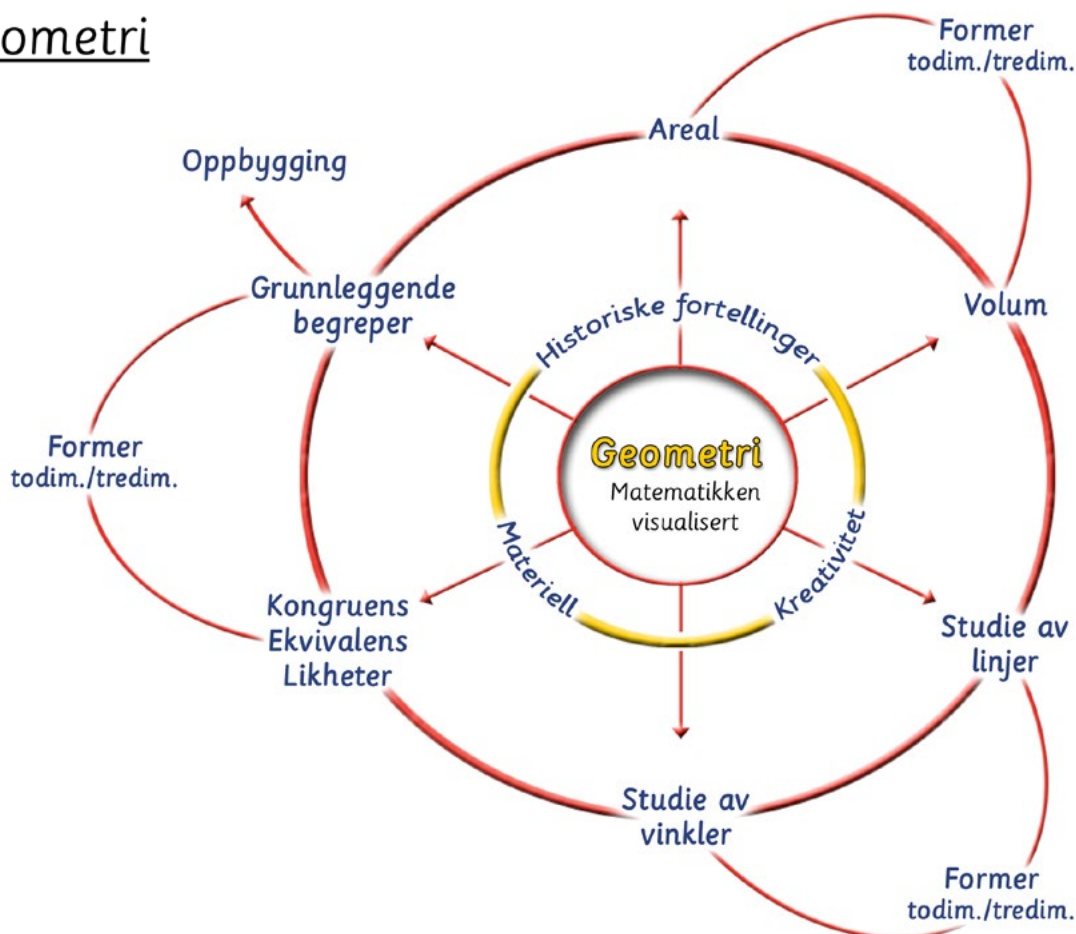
ometri

Former
todim./tredim.

Areal

Oppbygging

Grunnleggende
begreper

Volum

Historiske fortellinger

Former
todim./tredim.

Geometri
Matematikken
visualisert

Materiell

Kreativitet

Kongruens
Ekvivalens
Likheter

Studie av
linjer

Studie av
vinkler

Former
todim./tredim.